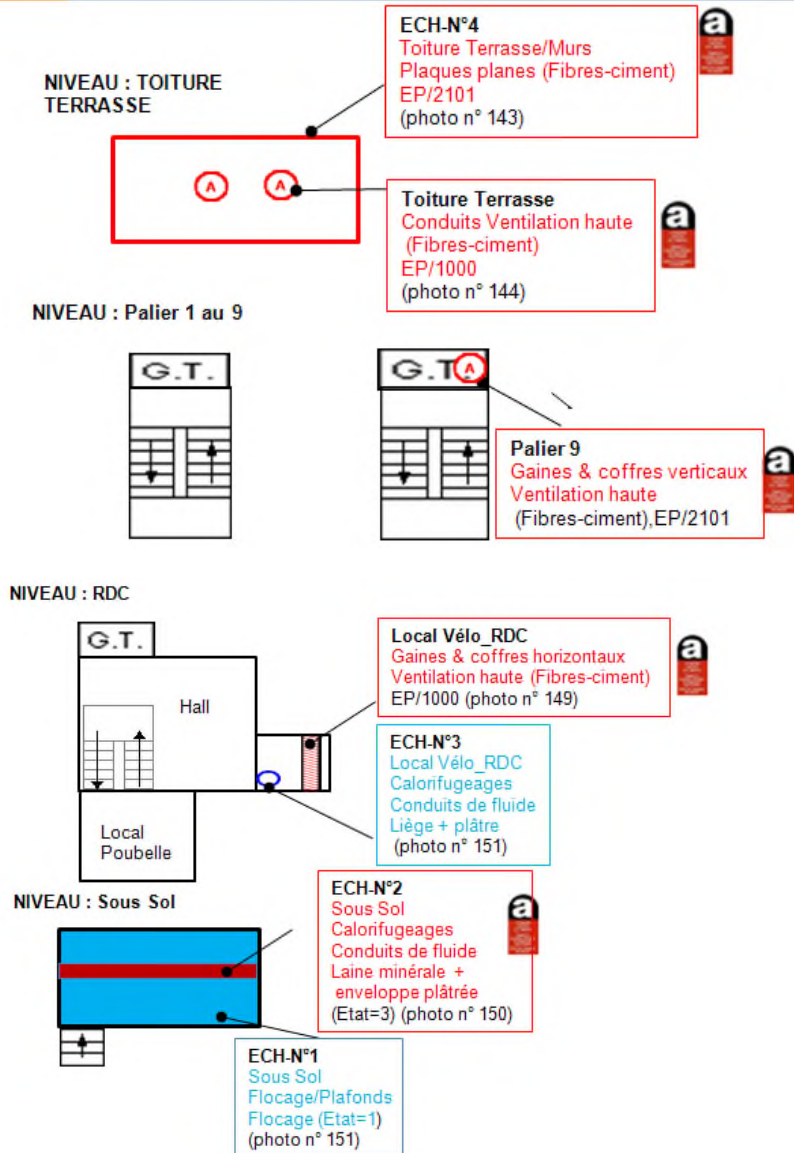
ECH-N°4
Toiture Terrasse/Murs
Plaques planes (Fibres-ciment)
EP/2101
(photo n° 143)

NIVEAU : TOITURE TERRASSE

Toiture Terrasse
Conduits Ventilation haute
(Fibres-ciment)
EP/1000
(photo n° 144)

NIVEAU : Palier 1 au 9

G.T.

G.T.

Palier 9
Gaines & coffres verticaux
Ventilation haute
(Fibres-ciment),EP/2101

NIVEAU : RDC

G.T.

Hall

Local Poubelle

Local Vélo_RDC
Gaines & coffres horizontaux
Ventilation haute (Fibres-ciment)
EP/1000 (photo n° 149)

ECH-N°3
Local Vélo_RDC
Calorifugeages
Conduits de fluide
Liège + plâtre
(photo n° 151)

NIVEAU : Sous Sol

ECH-N°2
Sous Sol
Calorifugeages
Conduits de fluide
Laine minérale + enveloppe plâtrée
(Etat=3) (photo n° 150)

ECH-N°1
Sous Sol
Flocage/Plafonds
Flocage (Etat=1)
(photo n° 151)